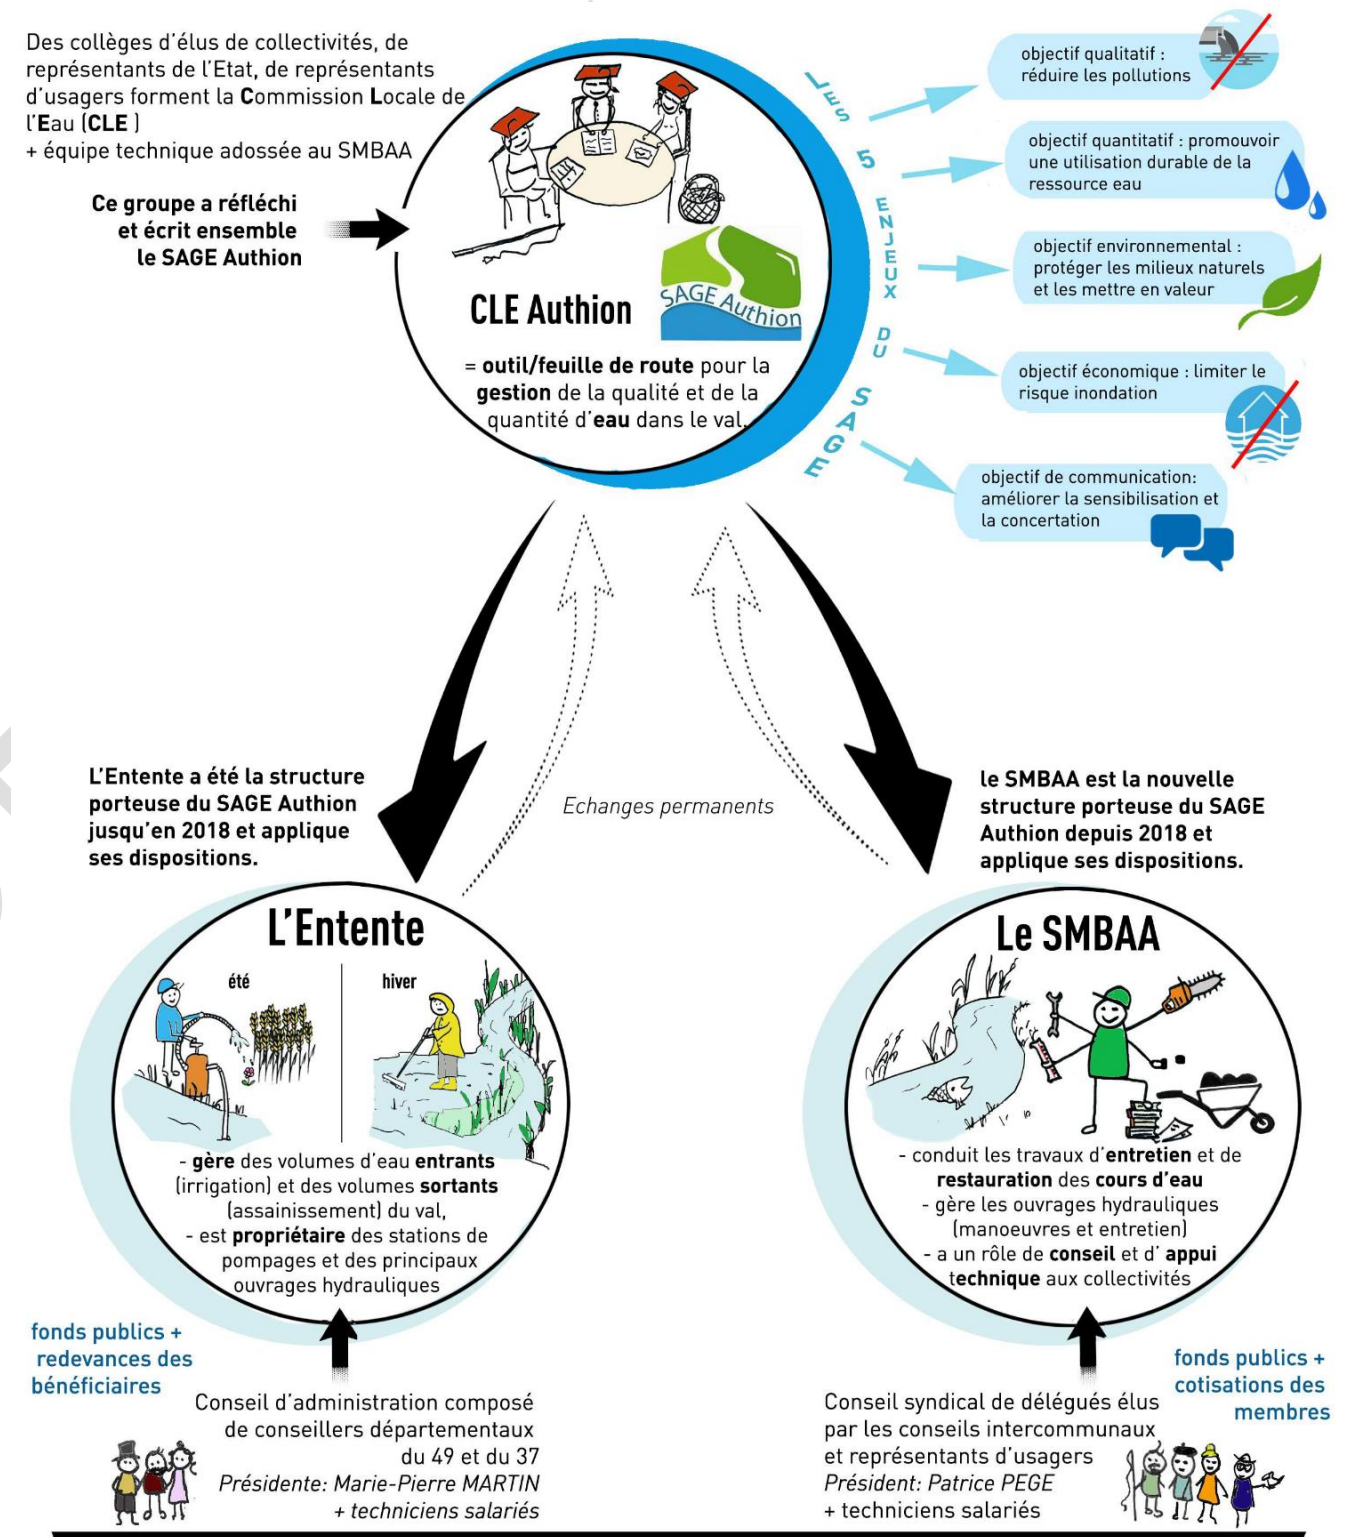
Des collèges d'élus de collectivités, de représentants de l'Etat, de représentants d'usagers forment la Commission Locale de l'Eau (CLE)
+ équipe technique adossée au SMBAA

Ce groupe a réfléchi et écrit ensemble le SAGE Authion

CLE Authion

SAGE Authion

= outil/feuille de route pour la gestion de la qualité et de la quantité d'eau dans le val.

LES 5 ENJEUX DU SAGE

objectif qualitatif : réduire les pollutions

objectif quantitatif : promouvoir une utilisation durable de la ressource eau

objectif environnemental : protéger les milieux naturels et les mettre en valeur

objectif économique : limiter le risque inondation

objectif de communication: améliorer la sensibilisation et la concertation

L'Entente a été la structure porteuse du SAGE Authion jusqu'en 2018 et applique ses dispositions.

Echanges permanents

le SMBAA est la nouvelle structure porteuse du SAGE Authion depuis 2018 et applique ses dispositions.

L'Entente

été

hiver

- gère des volumes d'eau entrants (irrigation) et des volumes sortants (assainissement) du val,
- est propriétaire des stations de pompages et des principaux ouvrages hydrauliques

Le SMBAA

- conduit les travaux d'entretien et de restauration des cours d'eau
- gère les ouvrages hydrauliques (manoeuvres et entretien)
- a un rôle de conseil et d' appui technique aux collectivités

fonds publics + redevances des bénéficiaires

Conseil d'administration composé de conseillers départementaux du 49 et du 37
Présidente: Marie-Pierre MARTIN
+ techniciens salariés

fonds publics + cotisations des membres

Conseil syndical de délégués élus par les conseils intercommunaux et représentants d'usagers
Président: Patrice PEGE
+ techniciens salariés